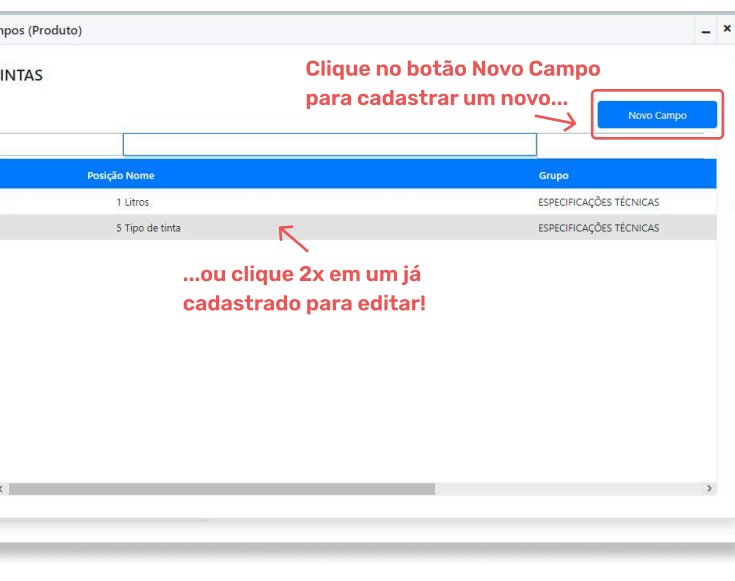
mpos (Produto)

INTAS

Clique no botão Novo Campo para cadastrar um novo...

Novo Campo

| Posição | Nome | Grupo |
|---|---|---|
| 1 | Litros | ESPECIFICAÇÕES TÉCNICAS |
| 5 | Tipo de tinta | ESPECIFICAÇÕES TÉCNICAS |

...ou clique 2x em um já cadastrado para editar!